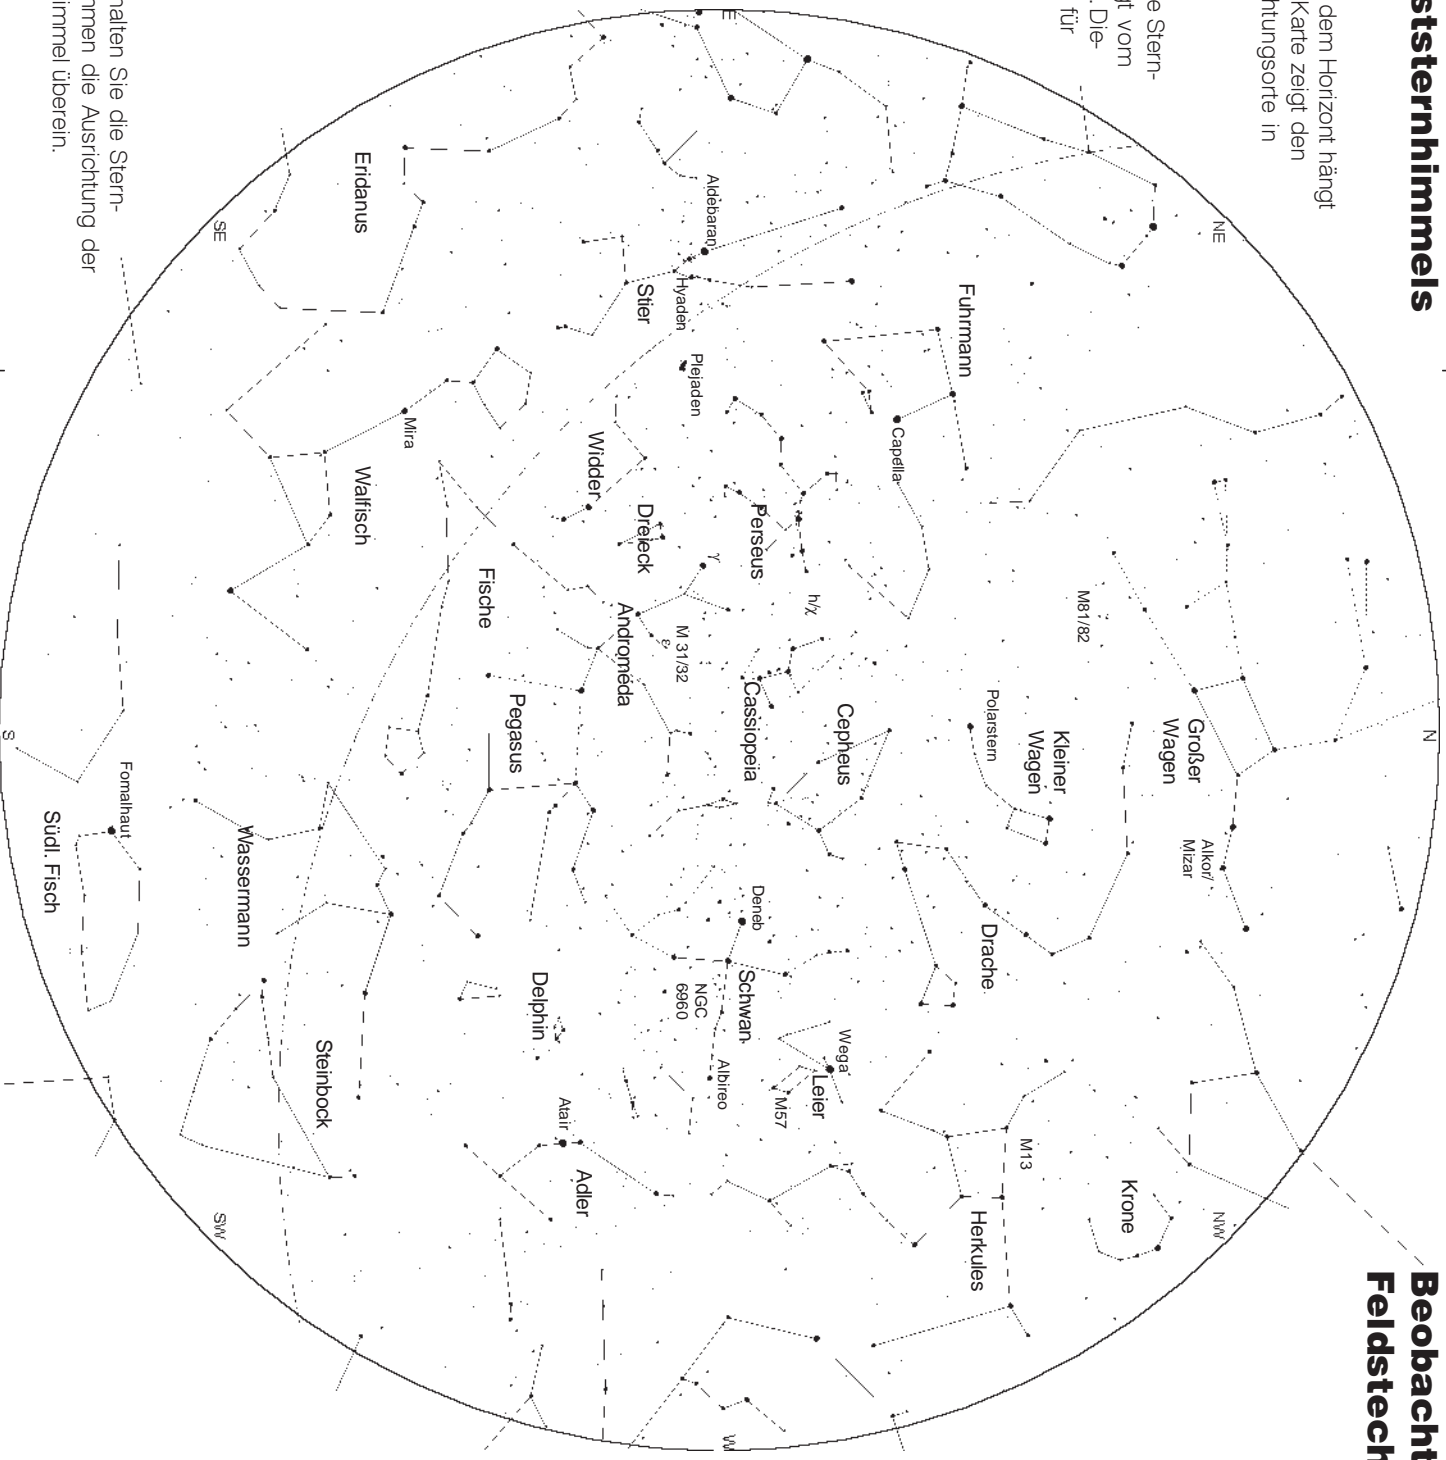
ststernhimmels

dem Horizont hängt Karte zeigt den htungsorte in

e Stern- t vom . Die- für

halten Sie die Stern- nmen die Ausrichtung der immel überein.

Beobacht
Feldstech

NE
E
SE
S
SW
W
NW
N

Eridanus
Aldebaran
Hyaden
Stier
Plejaden
Fuhrmann
Capella
Mira
Walfisch
Widder
Dreieck
Perseus
h/χ
M81/82
Fische
γ
Andromeda
M 31/32
Cassiopeia
Cepheus
Polarstern
Kleiner Wagen
Großer Wagen
Pegasus
Fomalhaut
Südl. Fisch
Wassermann
Deneb
Alkor/ Mizar
Drache
Delphin
Schwan
NGC 6960
Albireo
Wega
Leier
M57
Steinbock
Atair
Adler
M13
Krone
Herkules